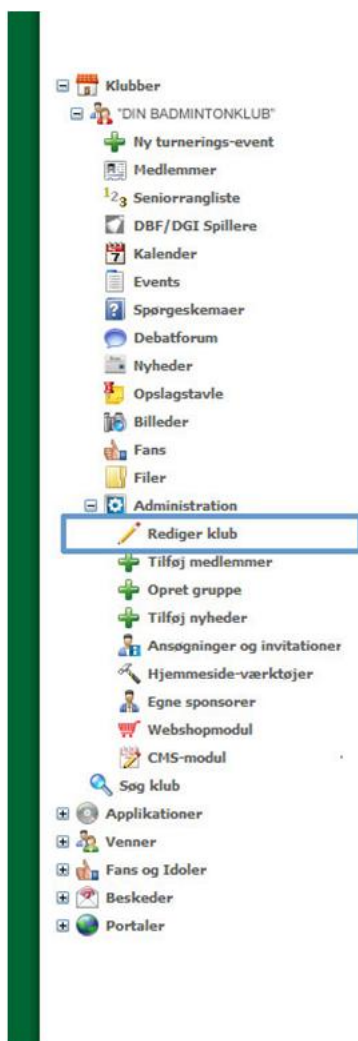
Klubber
"DIN BADMINTONKLUB"
Ny turnerings-event
Medlemmer
Seniorrangliste
DBF/DGI Spillere
Kalender
Events
Spørgeskemaer
Debatforum
Nyheder
Opslagstavle
Billeder
Fans
Filer
Administration
Rediger klub
Tilføj medlemmer
Opret gruppe
Tilføj nyheder
Ansøgninger og invitationer
Hjemmeside-værktøjer
Egne sponsorer
Webshopmodul
CMS-modul
Søg klub
Applikationer
Venner
Fans og Idoler
Beskeder
Portaler